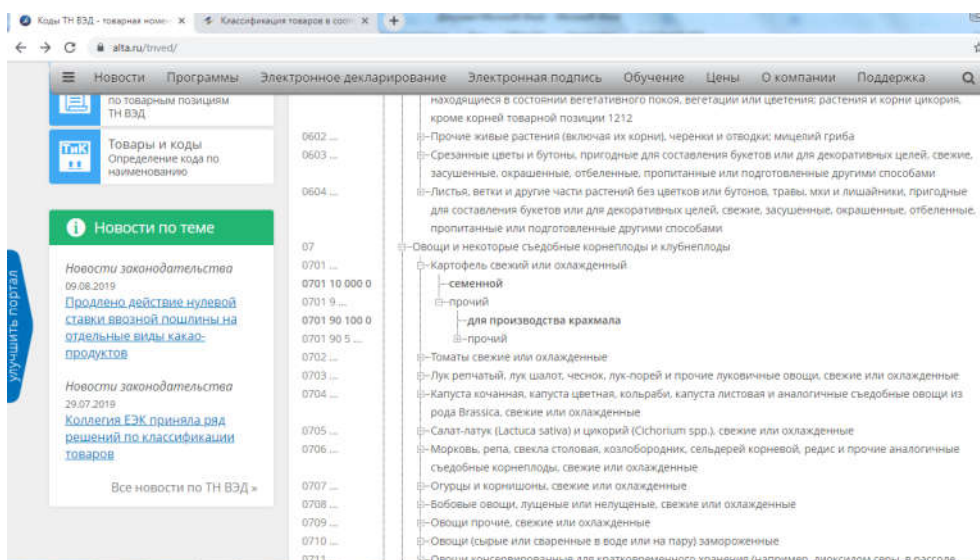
Коды ТН ВЭД - товарная номе × Классификация товаров в соо ×

alta.ru/tnved/

Новости Программы Электронное декларирование Электронная подпись Обучение Цены О компании Поддержка

по товарным позициям ТН ВЭД

ТиК Товары и коды Определение кода по наименованию

Новости по теме

Новости законодательства
09.08.2019
Продлено действие нулевой ставки ввозной пошлины на отдельные виды какао-продуктов

Новости законодательства
29.07.2019
Коллегия ЕЭК приняла ряд решений по классификации товаров

Все новости по ТН ВЭД »

Улучшить портал

находящиеся в состоянии вегетативного покоя, вегетации или цветения; растения и корни цикория, кроме корней товарной позиции 1212
0602 ... Прочие живые растения (включая их корни), черенки и отводки; мицелий гриба
0603 ... Срезанные цветы и бутоны, пригодные для составления букетов или для декоративных целей, свежие, засушенные, окрашенные, отбеленные, пропитанные или подготовленные другими способами
0604 ... Листья, ветки и другие части растений без цветков или бутонов, травы, мхи и лишайники, пригодные для составления букетов или для декоративных целей, свежие, засушенные, окрашенные, отбеленные, пропитанные или подготовленные другими способами
07 Овощи и некоторые съедобные корнеплоды и клубнеплоды
0701 ... Картофель свежий или охлажденный
0701 10 000 0 семенной
0701 9... прочий
0701 90 100 0 для производства крахмала
0701 90 5 ... прочий
0702 ... Томаты свежие или охлажденные
0703 ... Лук репчатый, лук шалот, чеснок, лук-порей и прочие луковичные овощи, свежие или охлажденные
0704 ... Капуста кочанная, капуста цветная, кольраби, капуста листовая и аналогичные съедобные овощи из рода Brassica, свежие или охлажденные
0705 ... Салат-латук (Lactuca sativa) и цикорий (Cichorium spp.), свежие или охлажденные
0706 ... Морковь, репа, свекла столовая, козлобородник, сельдерей корневой, редис и прочие аналогичные съедобные корнеплоды, свежие или охлажденные
0707 ... Огурцы и корнишоны, свежие или охлажденные
0708 ... Бобовые овощи, лущеные или нелущеные, свежие или охлажденные
0709 ... Овощи прочие, свежие или охлажденные
0710 ... Овощи (сырые или сваренные в воде или на пару) замороженные
0711 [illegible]